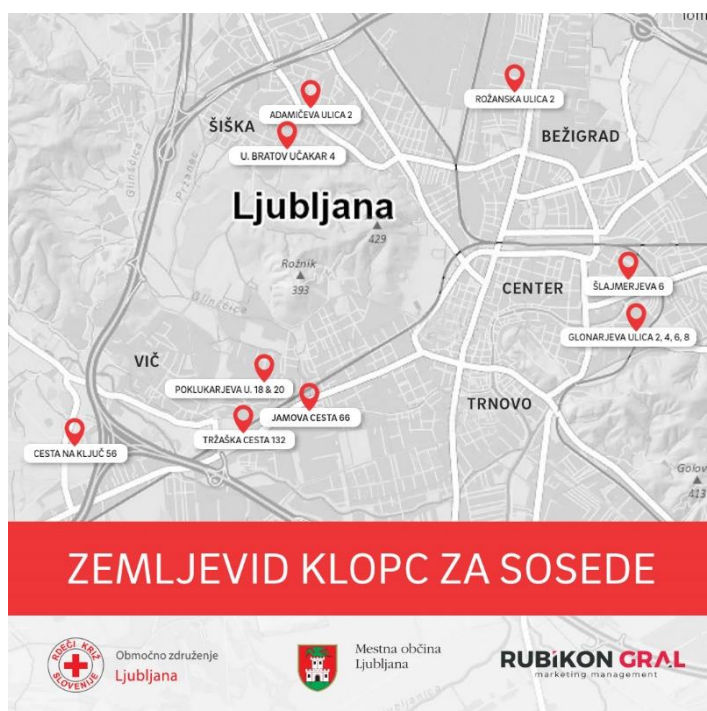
Tom

ADAMIČEVA ULICA 2

ROŽANSKA ULICA 2

ŠIŠKA

BEŽIGRAD

U. BRATOV UČAKAR 4

Glinščica

Pržanec

Ljubljana

429

Rožnik

393

Glinščica

CENTER

ŠLAJMERJEVA 6

GLONARJEVA ULICA 2, 4, 6, 8

VIČ

POKLUKARJEVA U. 18 & 20

JAMOVA CESTA 66

TRNOVO

TRŽAŠKA CESTA 132

CESTA NA KLJUČ 56

Golov

413

ZEMLJEVID KLOPC ZA SOSEDE

RDEČI KRIŽ SLOVENIJE

Območno združenje
Ljubljana

Mestna občina
Ljubljana

RUBIKON GRAL
marketing management